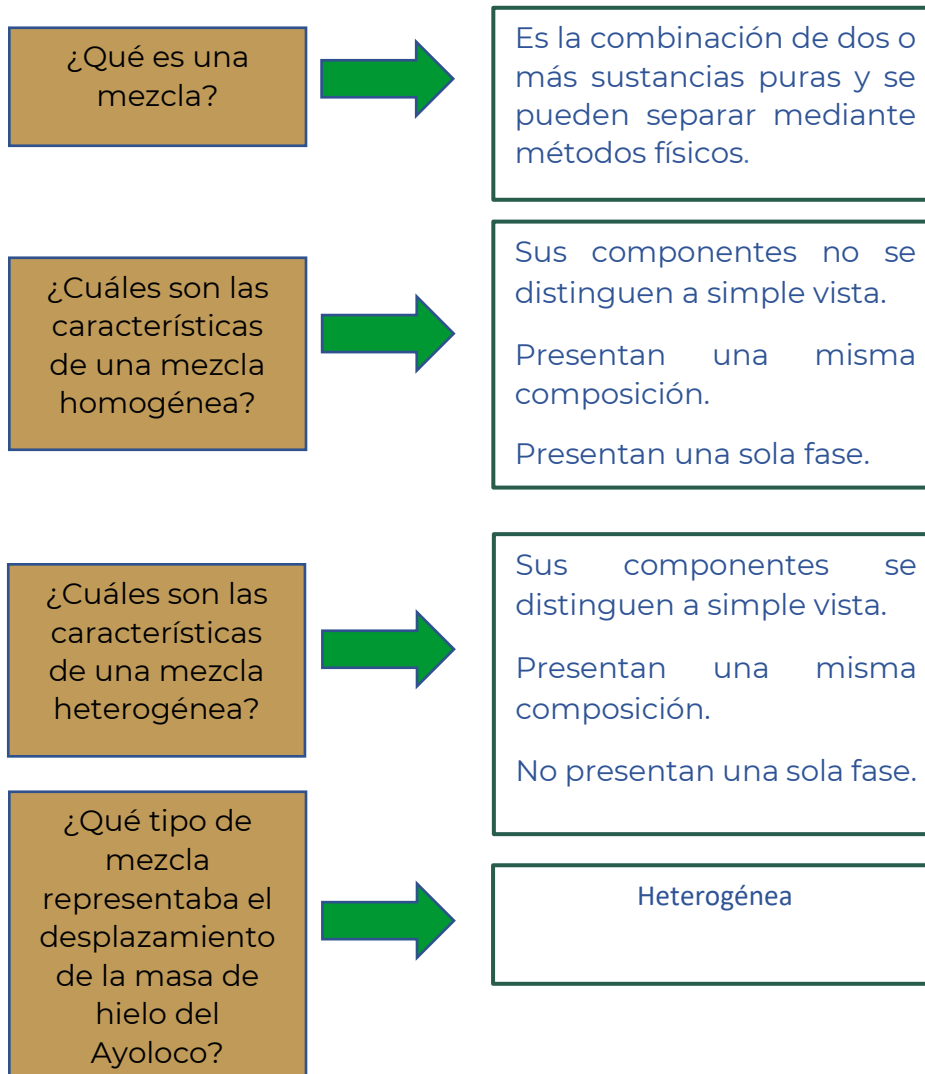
¿Qué es una mezcla?

Es la combinación de dos o más sustancias puras y se pueden separar mediante métodos físicos.

¿Cuáles son las características de una mezcla homogénea?

Sus componentes no se distinguen a simple vista.

Presentan una misma composición.

Presentan una sola fase.

¿Cuáles son las características de una mezcla heterogénea?

Sus componentes se distinguen a simple vista.

Presentan una misma composición.

No presentan una sola fase.

¿Qué tipo de mezcla representaba el desplazamiento de la masa de hielo del Ayoloco?

Heterogénea